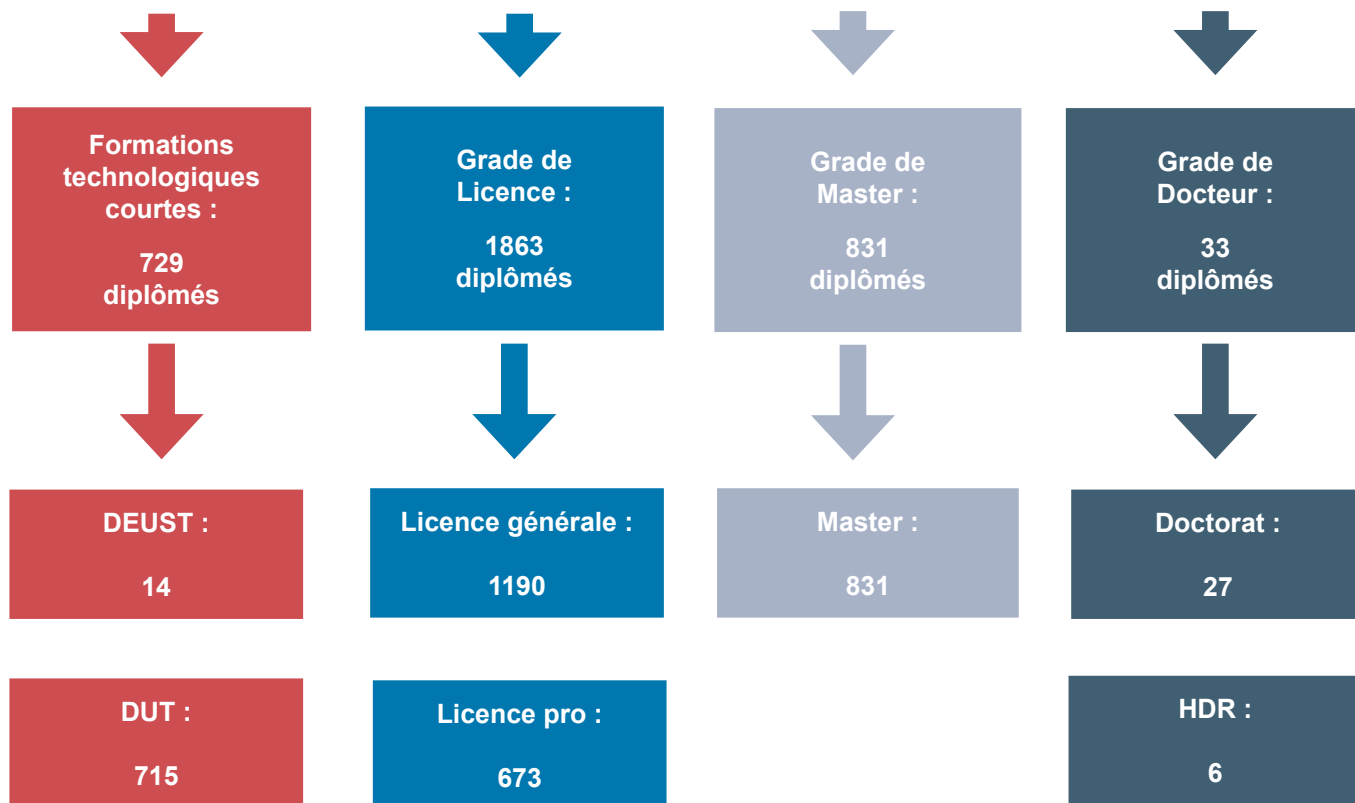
Formations technologiques courtes :

729 diplômés

Grade de Licence :

1863 diplômés

Grade de Master :

831 diplômés

Grade de Docteur :

33 diplômés

DEUST :

14

Licence générale :

1190

Master :

831

Doctorat :

27

DUT :

715

Licence pro :

673

HDR :

6